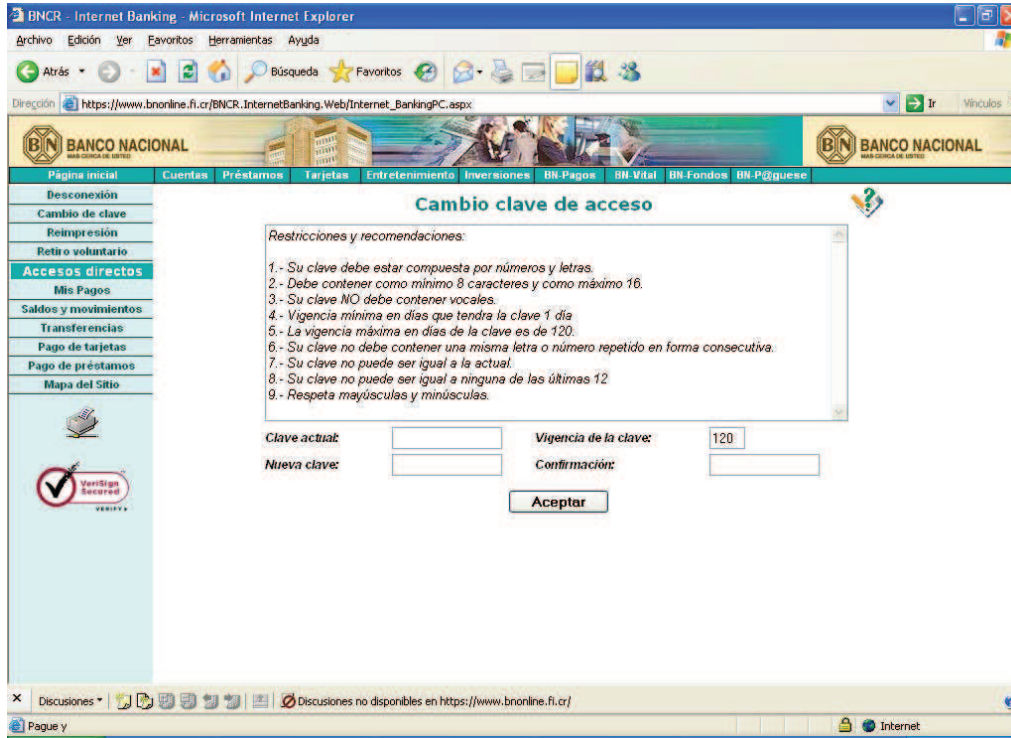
BNCR - Internet Banking - Microsoft Internet Explorer

Archivo Edición Ver Favoritos Herramientas Ayuda

Atrás Búsqueda Favoritos

Dirección https://www.bnonline.fi.cr/BNCR.InternetBanking.Web/Internet_BankingPC.aspx Ir Vínculos

BANCO NACIONAL MAS CERCA DE USTED

BANCO NACIONAL MAS CERCA DE USTED

Página inicial Cuentas Préstamos Tarjetas Entretenimiento Inversiones BN-Pagos BN-Vital BN-Fondos BN-P@guese

Desconexión
Cambio de clave
Reimpresión
Retiro voluntario
Accesos directos
Mis Pagos
Saldos y movimientos
Transferencias
Pago de tarjetas
Pago de préstamos
Mapa del Sitio

VeriSign Secured VERIFY

Cambio clave de acceso

Restricciones y recomendaciones:

1.- Su clave debe estar compuesta por números y letras.
2.- Debe contener como mínimo 8 caracteres y como máximo 16.
3.- Su clave NO debe contener vocales.
4.- Vigencia mínima en días que tendra la clave 1 día
5.- La vigencia máxima en días de la clave es de 120.
6.- Su clave no debe contener una misma letra o número repetido en forma consecutiva.
7.- Su clave no puede ser igual a la actual.
8.- Su clave no puede ser igual a ninguna de las últimas 12
9.- Respeta mayúsculas y minúsculas.

Clave actual: Vigencia de la clave: 120
Nueva clave: Confirmación:

Aceptar

Discusiones Discusiones no disponibles en https://www.bnonline.fi.cr/

Pague y Internet